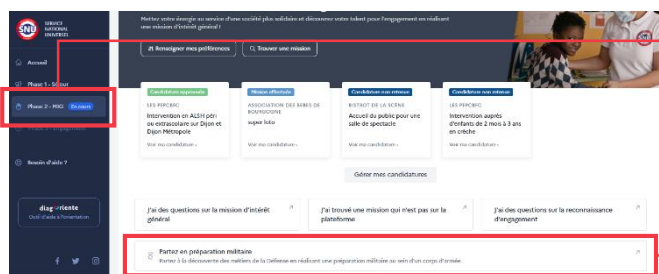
SNU SERVICE NATIONAL UNIVERSEL

Accueil

Phase 1 - Séjour

Phase 2 - MIG En cours

Phase 3 - Engagement

Besoin d'aide ?

diagoriente
Outil d'aide à l'orientation

Mettez votre énergie au service d'une société plus solidaire et découvrez votre talent pour l'engagement en réalisant une mission d'intérêt général !

Renseigner mes préférences

Trouver une mission

Candidature approuvée
LES PEPCBFC
Intervention en ALSH péri ou extrascolaire sur Dijon et Dijon Métropole
Voir ma candidature

Mission effectuée
ASSOCIATION DES BEBES DE BOURGOGNE
sujet loto
Voir ma candidature

Candidature non retenue
BISTROT DE LA SCÈNE
Accueil du public pour une salle de spectacle
Voir ma candidature

Candidature non retenue
LES PEPCBFC
Intervention auprès d'enfants de 2 mois à 3 ans en crèche
Voir ma candidature

Gérer mes candidatures

J'ai des questions sur la mission d'intérêt général

J'ai trouvé une mission qui n'est pas sur la plateforme

J'ai des questions sur la reconnaissance d'engagement

Partez en préparation militaire
Partez à la découverte des métiers de la Défense en réalisant une préparation militaire au sein d'un corps d'armée.